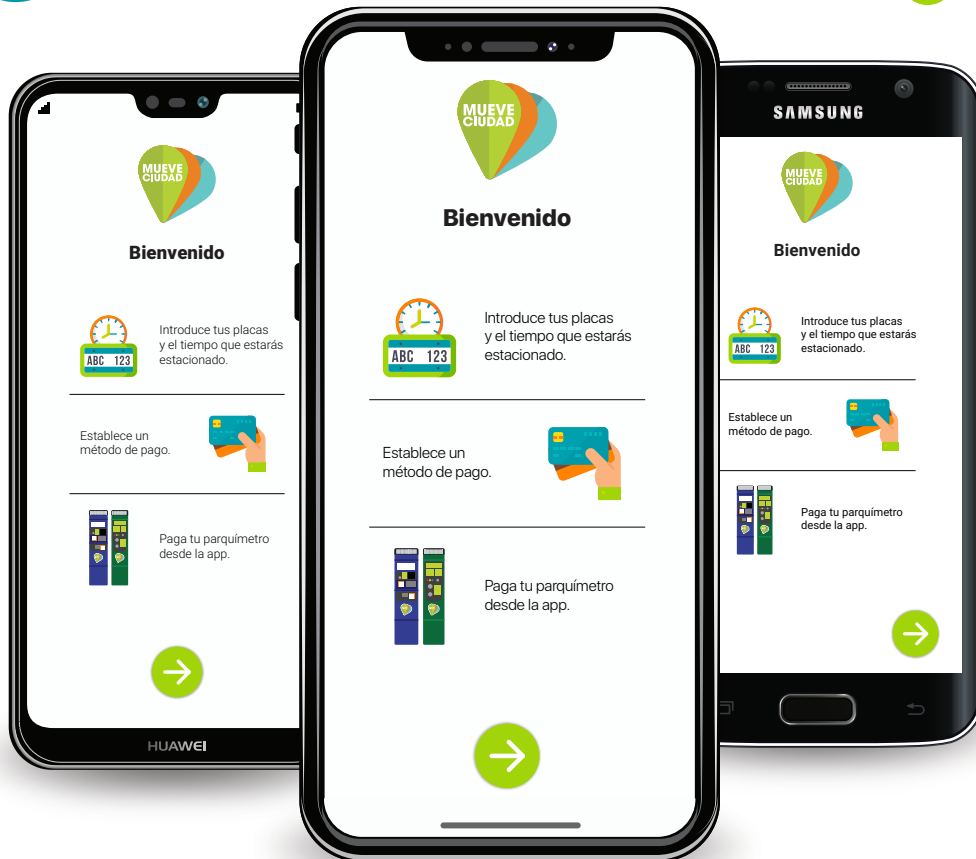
MUEVE CIUDAD

Bienvenido

ABC 123

Introduce tus placas y el tiempo que estarás estacionado.

Establece un método de pago.

Paga tu parquímetro desde la app.

HUAWEI

MUEVE CIUDAD

Bienvenido

ABC 123

Introduce tus placas y el tiempo que estarás estacionado.

Establece un método de pago.

Paga tu parquímetro desde la app.

SAMSUNG

MUEVE CIUDAD

Bienvenido

ABC 123

Introduce tus placas y el tiempo que estarás estacionado.

Establece un método de pago.

Paga tu parquímetro desde la app.